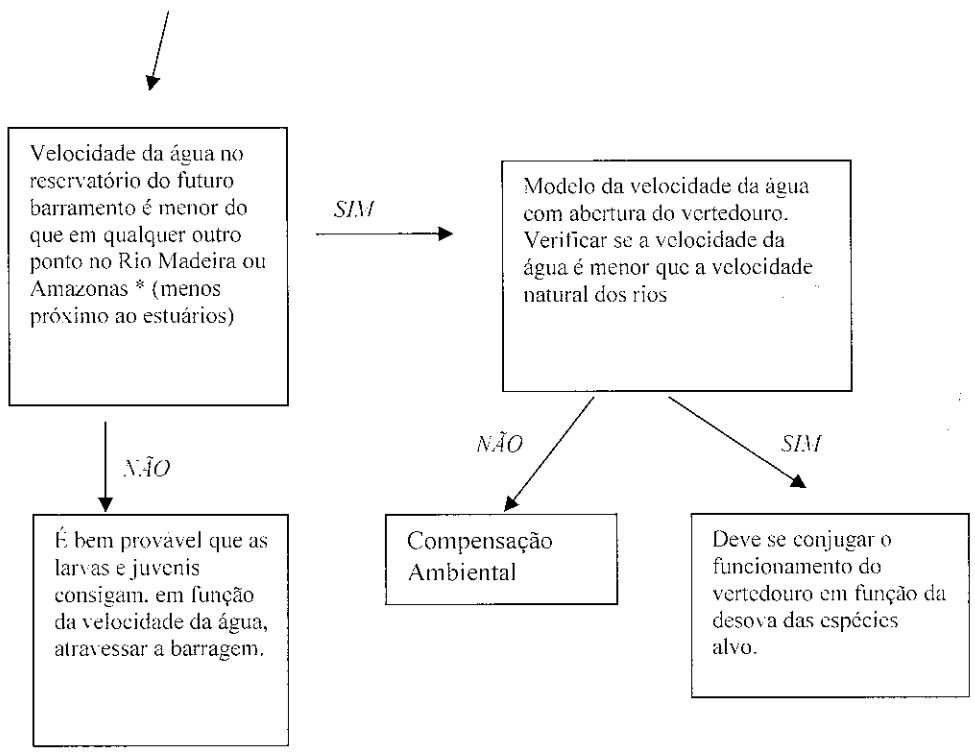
Velocidade da água no reservatório do futuro barramento é menor do que em qualquer outro ponto no Rio Madeira ou Amazonas * (menos próximo ao estuários)

SIM

Modelo da velocidade da água com abertura do vertedouro. Verificar se a velocidade da água é menor que a velocidade natural dos rios

NÃO

É bem provavel que as larvas e juvenis consigam. em função da velocidade da água, atravessar a barragem.

NÃO

Compensação Ambiental

SIM

Deve se conjugar o funcionamento do vertedouro em função da desova das espécies alvo.